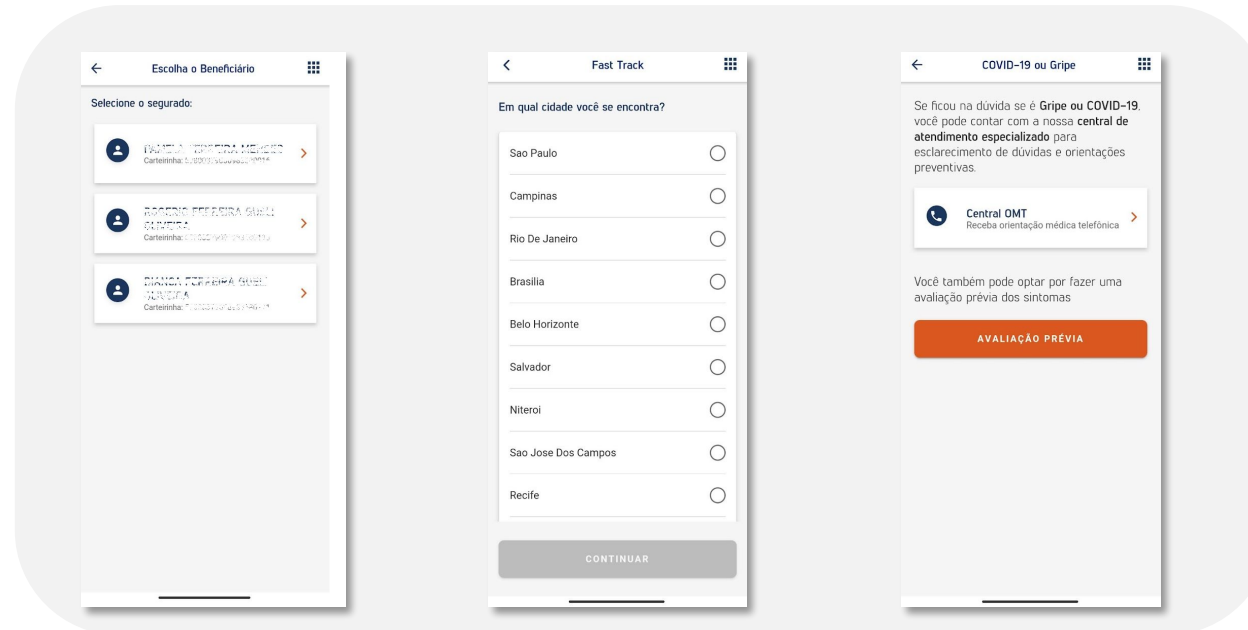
Escolha o Beneficiário

Selecione o segurado:

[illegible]
Carteirinha: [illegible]

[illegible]
Carteirinha: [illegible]

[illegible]
Carteirinha: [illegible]

Fast Track

Em qual cidade você se encontra?

Sao Paulo

Campinas

Rio De Janeiro

Brasilia

Belo Horizonte

Salvador

Niteroi

Sao Jose Dos Campos

Recife

CONTINUAR

COVID-19 ou Gripe

Se ficou na dúvida se é Gripe ou COVID-19, você pode contar com a nossa central de atendimento especializado para esclarecimento de dúvidas e orientações preventivas.

Central OMT
Receba orientação médica telefônica

Você também pode optar por fazer uma avaliação prévia dos sintomas

AVALIAÇÃO PRÉVIA